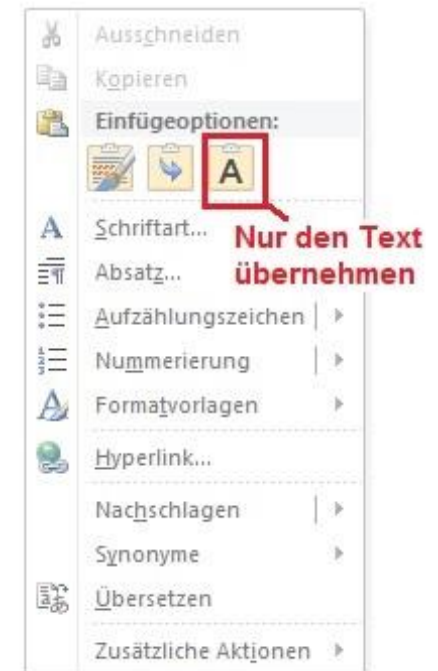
Ausschneiden
Kopieren
Einfügeoptionen:
A
Schriftart...
Nur den Text übernehmen
Absatz...
Aufzählungszeichen
Nummerierung
Formatvorlagen
Hyperlink...
Nachschlagen
Synonyme
Übersetzen
Zusätzliche Aktionen